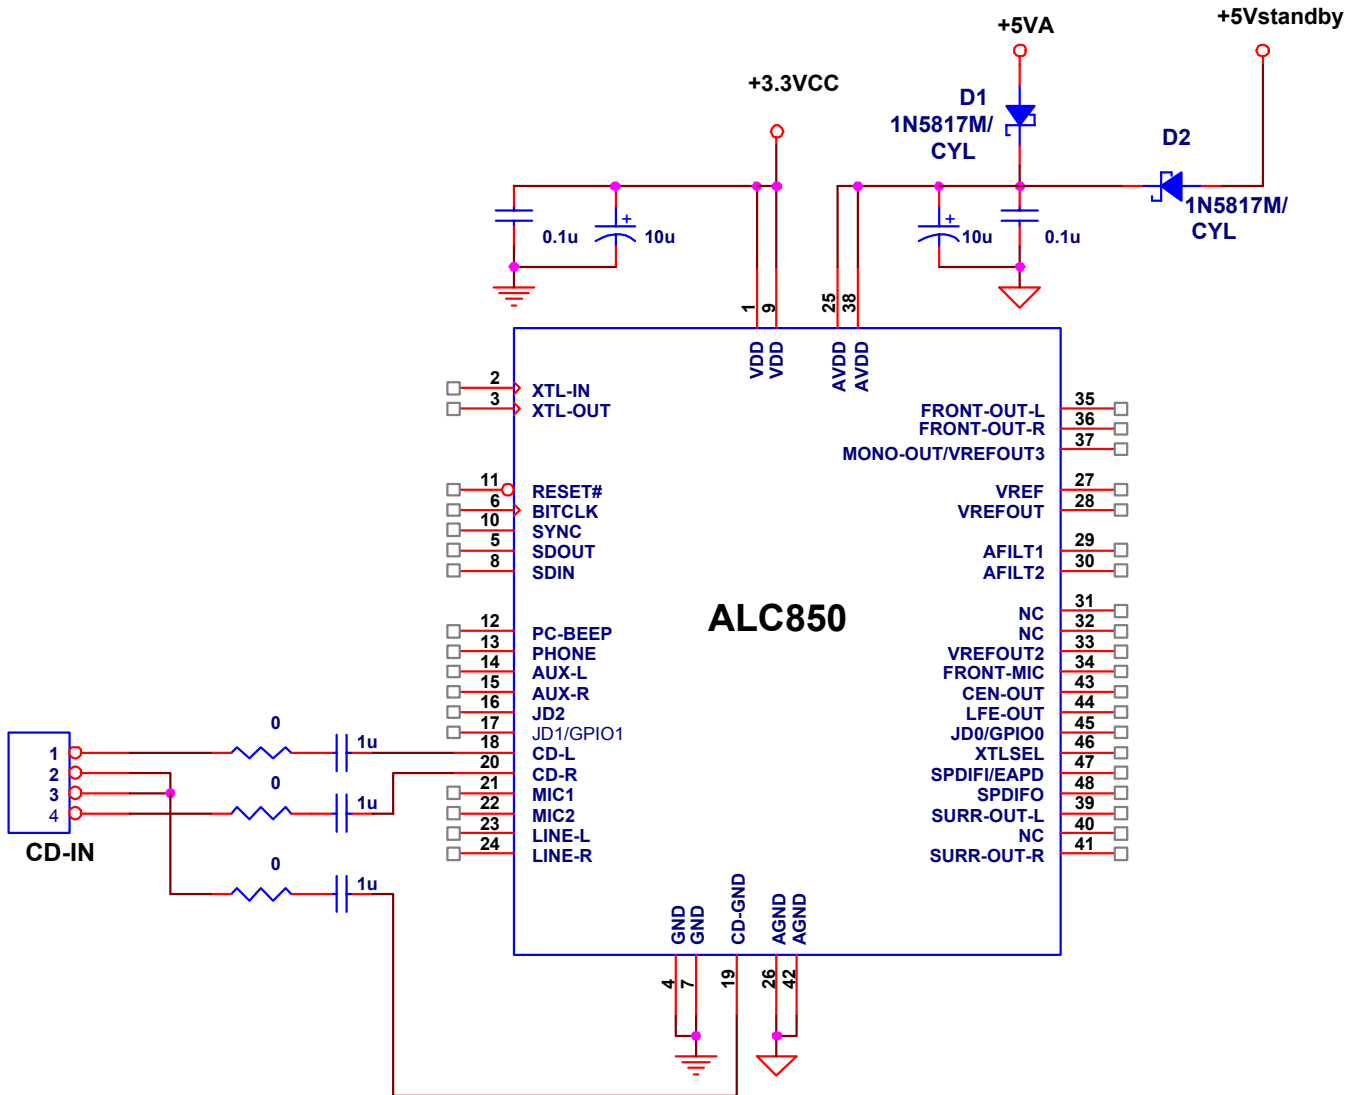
+5VA

+5Vstandby

+3.3VCC

D1
1N5817M/
CYL

D2
1N5817M/
CYL

0.1u
10u
10u
0.1u

1
9
25
38

VDD
VDD
AVDD
AVDD

2 XTL-IN
3 XTL-OUT

11 RESET#
6 BITCLK
10 SYNC
5 SDOUT
8 SDIN

12 PC-BEEP
13 PHONE
14 AUX-L
15 AUX-R
16 JD2
17 JD1/GPIO1
18 CD-L
20 CD-R
21 MIC1
22 MIC2
23 LINE-L
24 LINE-R

ALC850

FRONT-OUT-L 35
FRONT-OUT-R 36
MONO-OUT/VREFOUT3 37

VREF 27
VREFOUT 28

AFILT1 29
AFILT2 30

NC 31
NC 32
VREFOUT2 33
FRONT-MIC 34
CEN-OUT 43
LFE-OUT 44
JD0/GPIO0 45
XTLSEL 46
SPDIFI/EAPD 47
SPDIFO 48
SURR-OUT-L 39
NC 40
SURR-OUT-R 41

GND
GND
CD-GND
AGND
AGND

4
7
19
26
42

1
2
3
4
CD-IN

0
1u
0
1u
0
1u